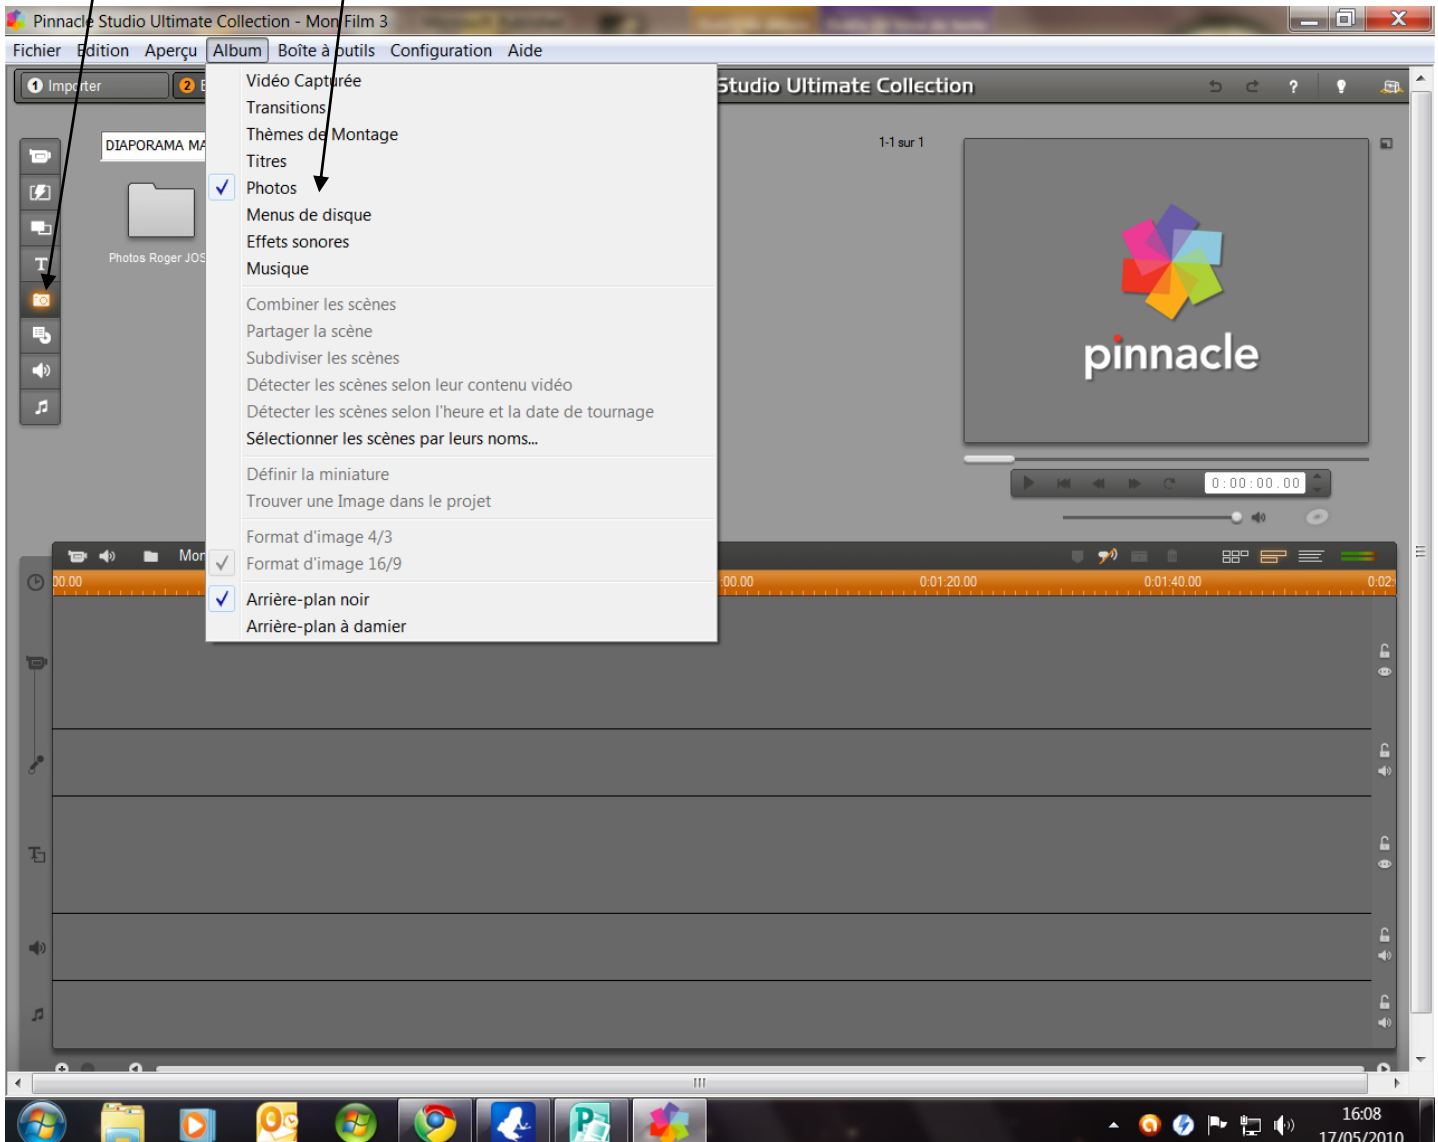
Pinnacle Studio Ultimate Collection - Mon Film 3

Fichier Edition Aperçu Album Boîte à outils Configuration Aide

1 Importer 2 E

Studio Ultimate Collection

DIAPORAMA MA

Photos Roger JOS

Vidéo Capturée
Transitions
Thèmes de Montage
Titres
Photos
Menus de disque
Effets sonores
Musique

Combiner les scènes
Partager la scène
Subdiviser les scènes
Détecter les scènes selon leur contenu vidéo
Détecter les scènes selon l'heure et la date de tournage
Sélectionner les scènes par leurs noms...

Définir la miniature
Trouver une Image dans le projet

Format d'image 4/3
Format d'image 16/9

Arrière-plan noir
Arrière-plan à damier

1-1 sur 1

pinnacle

0:00:00.00

Mor

00.00

00.00

0:01:20.00

0:01:40.00

0:02

16:08
17/05/2010